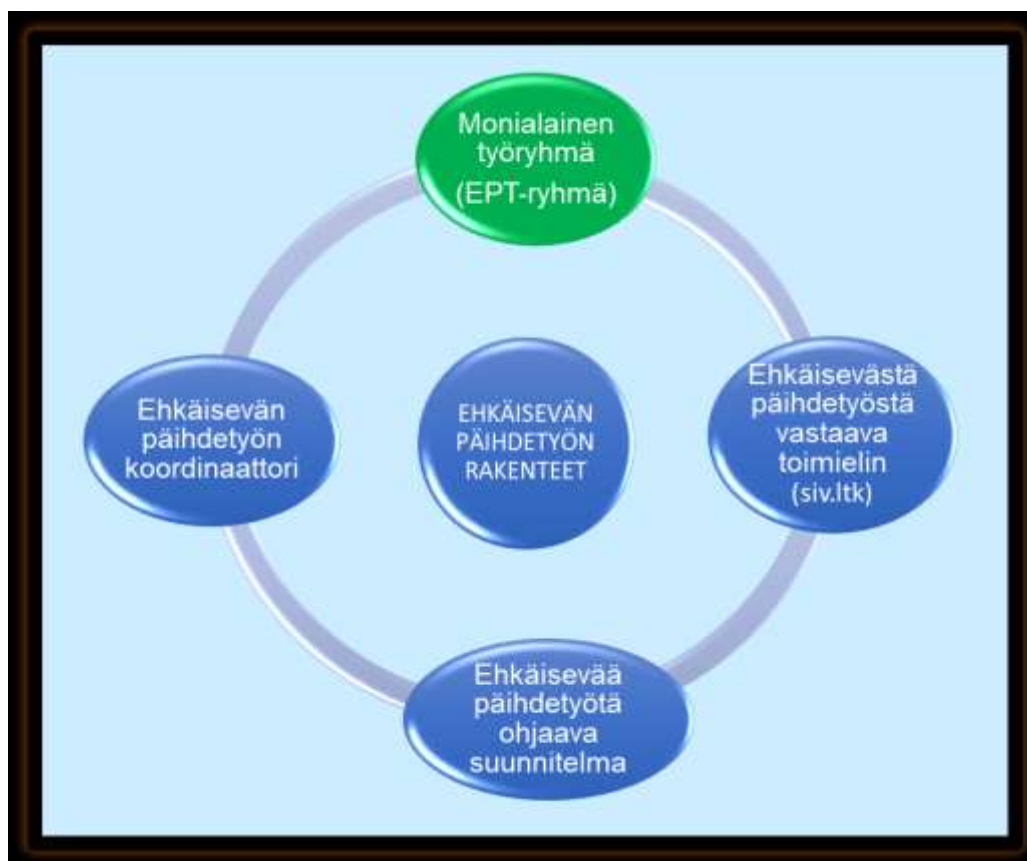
Monialainen työryhmä (EPT-ryhmä)

Ehkäisevän päihdetyön koordinaattori

EHKÄISEVÄN PÄIHDETYÖN RAKENTEET

Ehkäisevästä päihdetyöstä vastaava toimielin (siv.ltk)

Ehkäisevää päihdetyötä ohjaava suunnitelma